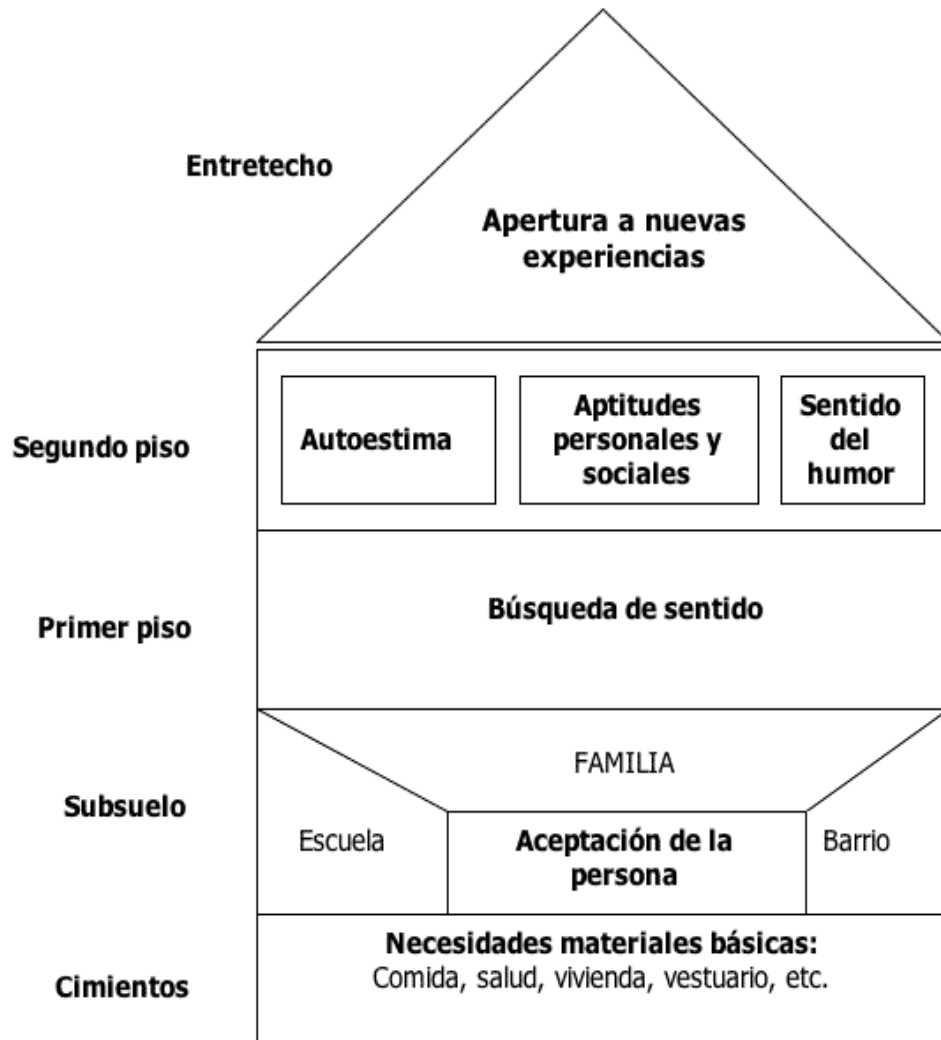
Entretecho

Apertura a nuevas experiencias

Segundo piso

Autoestima

Aptitudes personales y sociales

Sentido del humor

Primer piso

Búsqueda de sentido

Subsuelo

FAMILIA

Escuela

Aceptación de la persona

Barrio

Cimientos

Necesidades materiales básicas:
Comida, salud, vivienda, vestuario, etc.